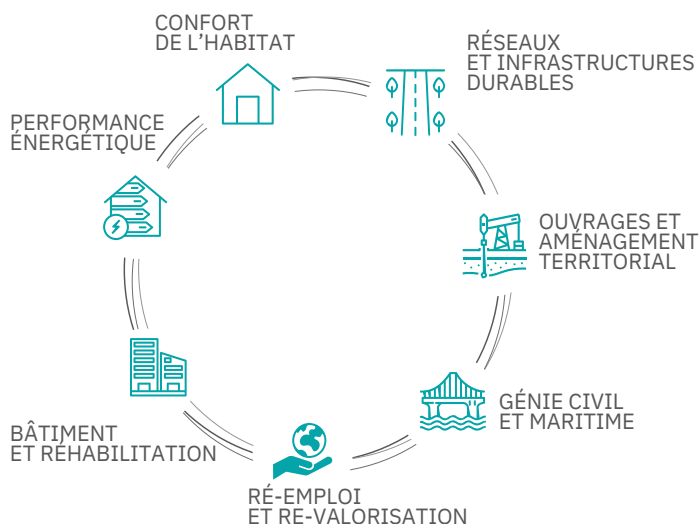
CONFORT
DE L'HABITAT

RÉSEAUX
ET INFRASTRUCTURES
DURABLES

OUVRAGES ET
AMÉNAGEMENT
TERRITORIAL

GÉNIE CIVIL
ET MARITIME

RÉ-EMPLOI
ET RE-VALORISATION

BÂTIMENT
ET RÉHABILITATION

PERFORMANCE
ÉNERGÉTIQUE